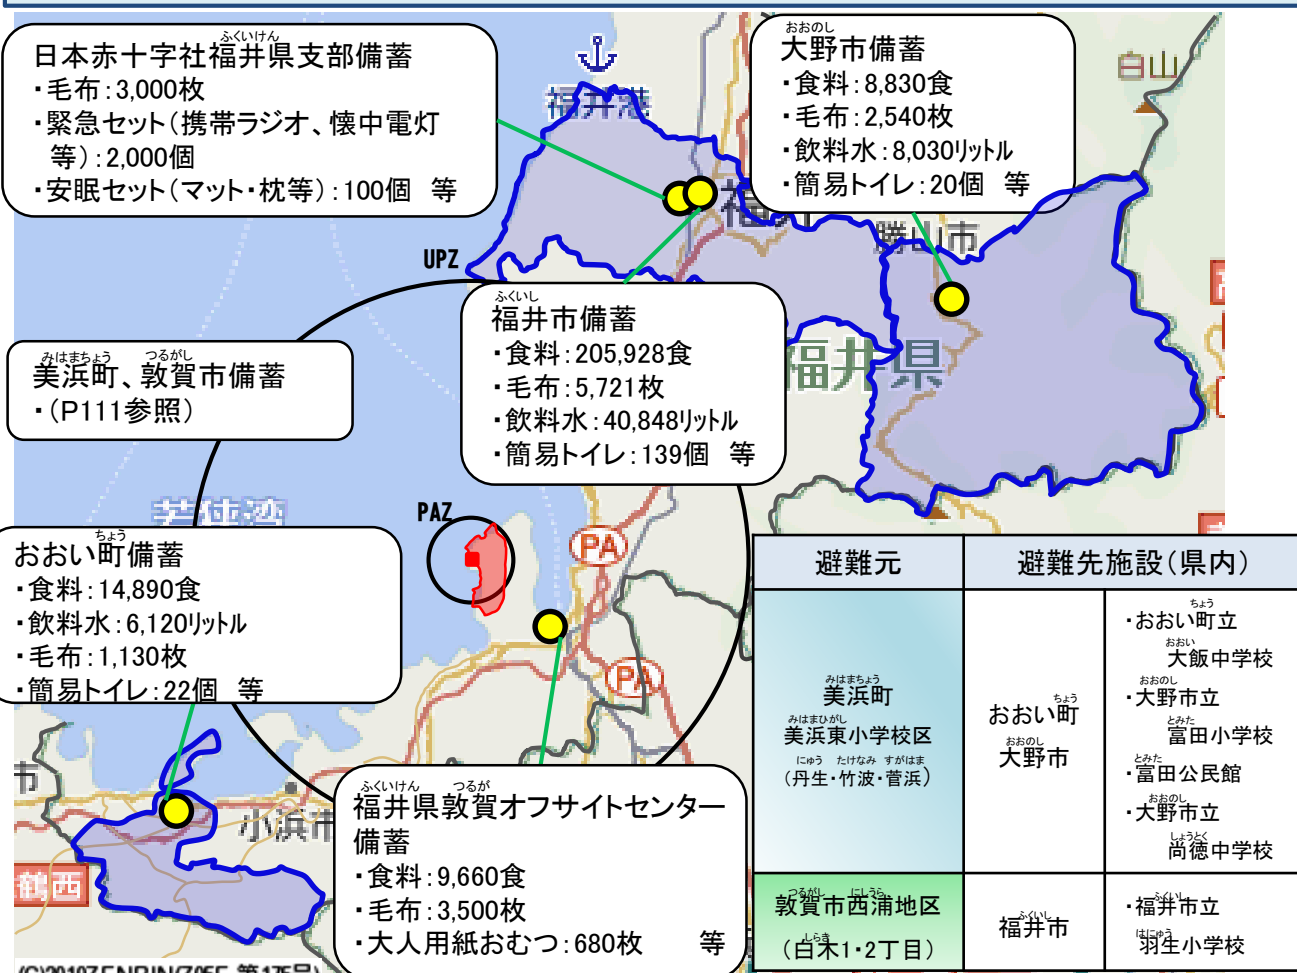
日本赤十字社福井県支部備蓄
・毛布:3,000枚
・緊急セット(携帯ラジオ、懐中電灯等):2,000個
・安眠セット(マット・枕等):100個 等

福井港

大野市備蓄
・食料:8,830食
・毛布:2,540枚
・飲料水:8,030ﾘｯﾄﾙ
・簡易トイレ:20個 等

白山

勝山市

UPZ

福井市備蓄
・食料:205,928食
・毛布:5,721枚
・飲料水:40,848ﾘｯﾄﾙ
・簡易トイレ:139個 等

福井県

美浜町、敦賀市備蓄
・(P111参照)

PAZ

PA

PA

おおい町備蓄
・食料:14,890食
・飲料水:6,120ﾘｯﾄﾙ
・毛布:1,130枚
・簡易トイレ:22個 等

小浜市

舞鶴西

福井県敦賀オフサイトセンター備蓄
・食料:9,660食
・毛布:3,500枚
・大人用紙おむつ:680枚 等

| 避難元 | 避難先施設(県内) | |
|---|---|---|
| 美浜町 美浜東小学校区 (丹生・竹波・菅浜) | おおい町 大野市 | ・おおい町立 大飯中学校 ・大野市立 富田小学校 ・富田公民館 ・大野市立 尚徳中学校 |
| 敦賀市西浦地区 (白木1・2丁目) | 福井市 | ・福井市立 羽生小学校 |

(C)2019ZENRIN(Z05E 第175号)